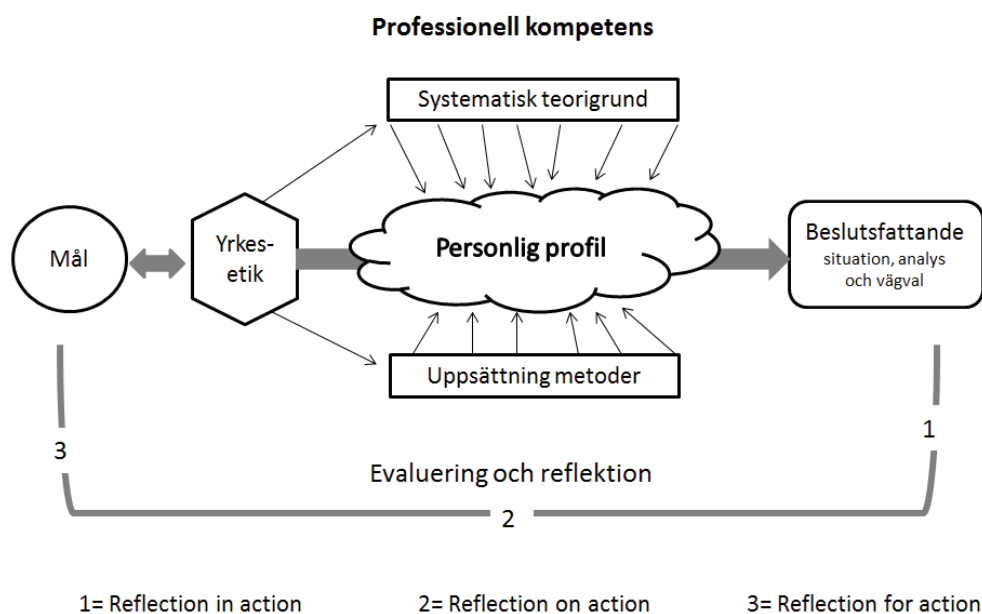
Professionell kompetens

Systematisk teorigrund

Mål

Yrkes-etik

Personlig profil

Beslutsfattande
situation, analys och vägval

Uppsättning metoder

3

1

Evaluering och reflektion

2

1= Reflection in action

2= Reflection on action

3= Reflection for action